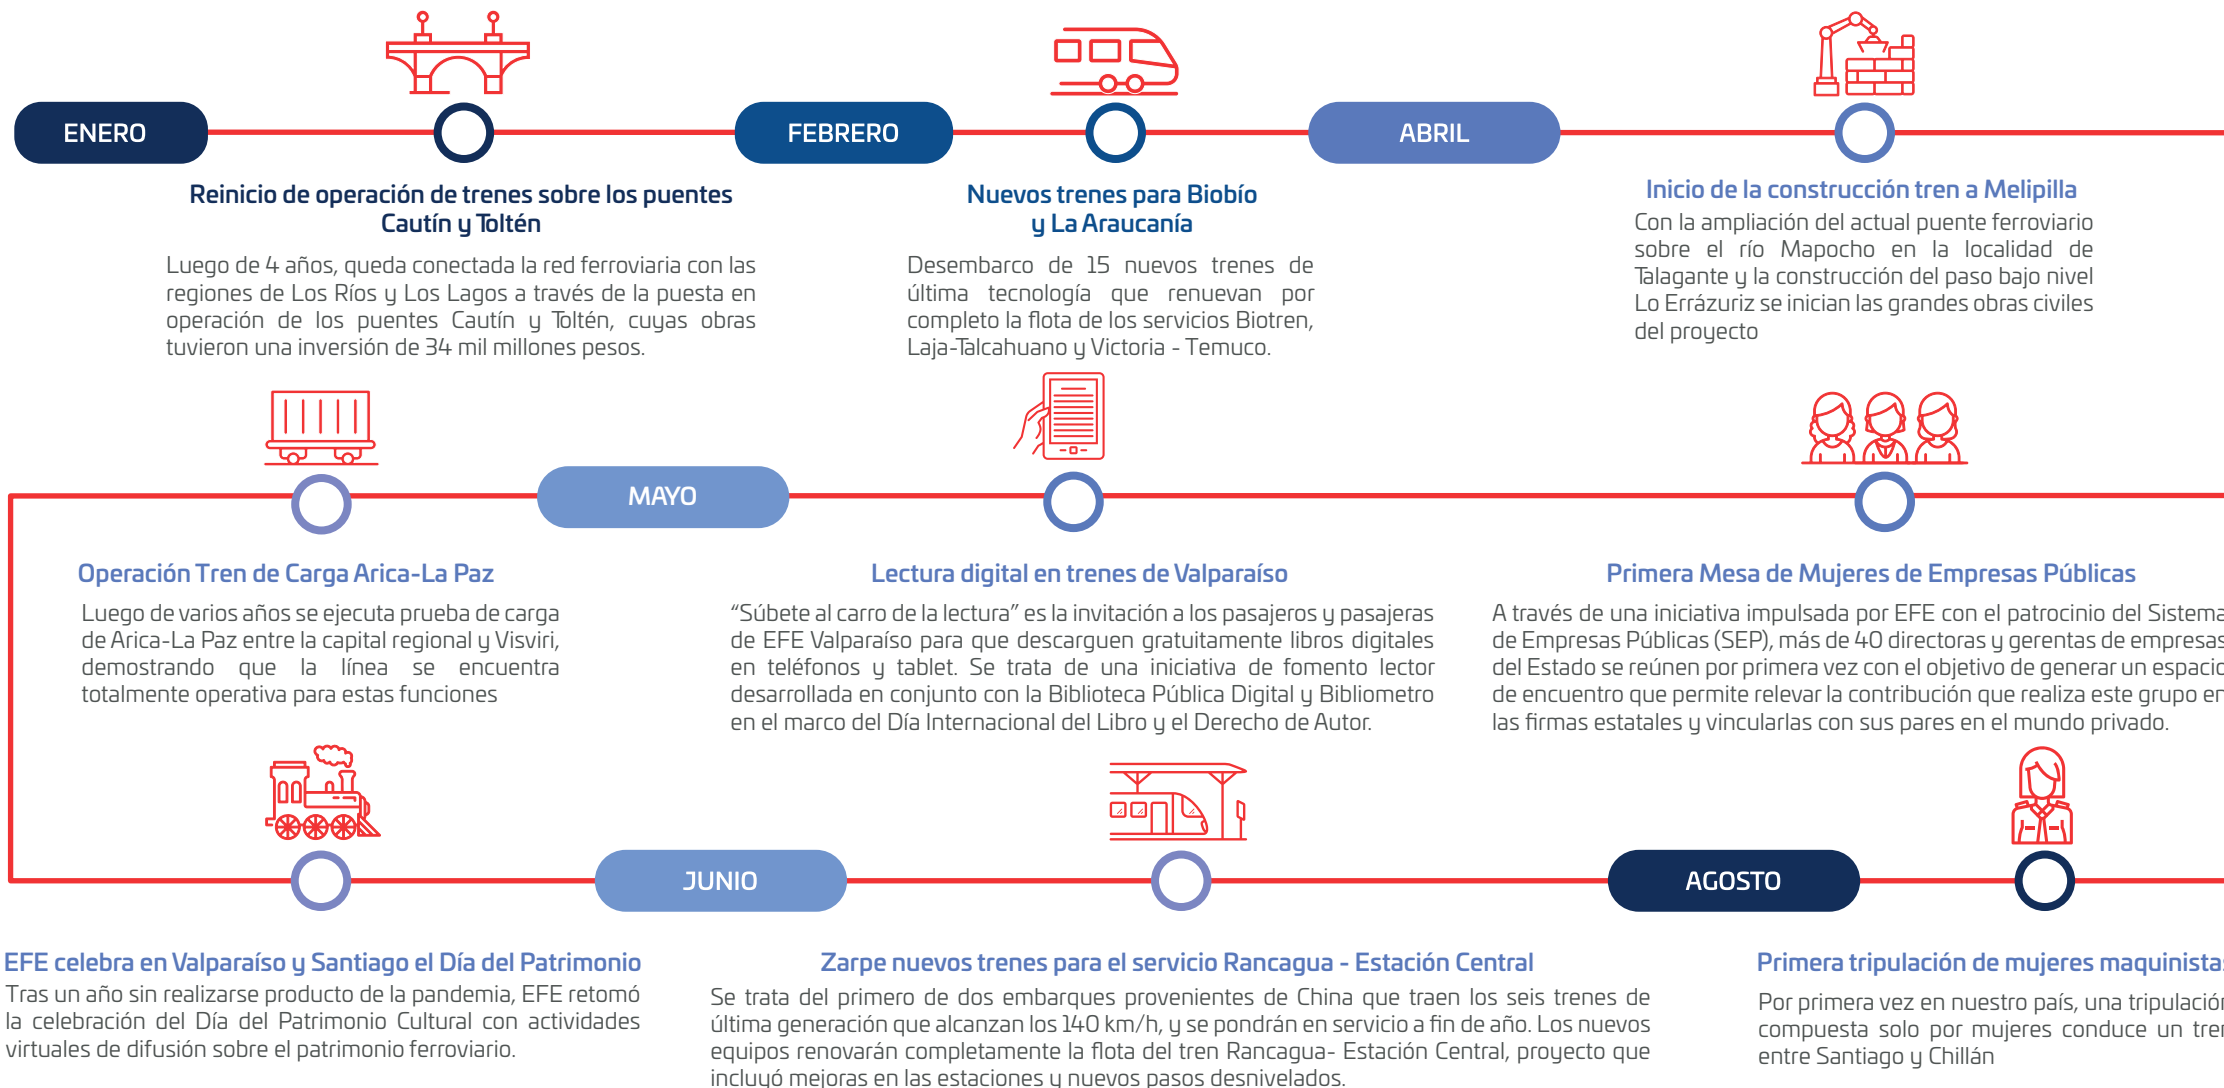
ENERO

FEBRERO

ABRIL

Reinicio de operación de trenes sobre los puentes Cautín y Toltén

Luego de 4 años, queda conectada la red ferroviaria con las regiones de Los Ríos y Los Lagos a través de la puesta en operación de los puentes Cautín y Toltén, cuyas obras tuvieron una inversión de 34 mil millones pesos.

Nuevos trenes para Biobío y La Araucanía

Desembarco de 15 nuevos trenes de última tecnología que renuevan por completo la flota de los servicios Biotren, Laja-Talcahuano y Victoria - Temuco.

Inicio de la construcción tren a Melipilla

Con la ampliación del actual puente ferroviario sobre el río Mapocho en la localidad de Talagante y la construcción del paso bajo nivel Lo Errázuriz se inician las grandes obras civiles del proyecto

MAYO

Operación Tren de Carga Arica-La Paz

Luego de varios años se ejecuta prueba de carga de Arica-La Paz entre la capital regional y Visviri, demostrando que la línea se encuentra totalmente operativa para estas funciones

Lectura digital en trenes de Valparaíso

"Súbete al carro de la lectura" es la invitación a los pasajeros y pasajeras de EFE Valparaíso para que descarguen gratuitamente libros digitales en teléfonos y tablet. Se trata de una iniciativa de fomento lector desarrollada en conjunto con la Biblioteca Pública Digital y Bibliometro en el marco del Día Internacional del Libro y el Derecho de Autor.

Primera Mesa de Mujeres de Empresas Públicas

A través de una iniciativa impulsada por EFE con el patrocinio del Sistema de Empresas Públicas (SEP), más de 40 directoras y gerentas de empresas del Estado se reúnen por primera vez con el objetivo de generar un espacio de encuentro que permite relevar la contribución que realiza este grupo en las firmas estatales y vincularlas con sus pares en el mundo privado.

JUNIO

AGOSTO

EFE celebra en Valparaíso y Santiago el Día del Patrimonio

Tras un año sin realizarse producto de la pandemia, EFE retomó la celebración del Día del Patrimonio Cultural con actividades virtuales de difusión sobre el patrimonio ferroviario.

Zarpe nuevos trenes para el servicio Rancagua - Estación Central

Se trata del primero de dos embarques provenientes de China que traen los seis trenes de última generación que alcanzan los 140 km/h, y se pondrán en servicio a fin de año. Los nuevos equipos renovarán completamente la flota del tren Rancagua- Estación Central, proyecto que incluyó mejoras en las estaciones y nuevos pasos desnivelados.

Primera tripulación de mujeres maquinista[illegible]

Por primera vez en nuestro país, una tripulació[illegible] compuesta solo por mujeres conduce un tre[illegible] entre Santiago y Chillán